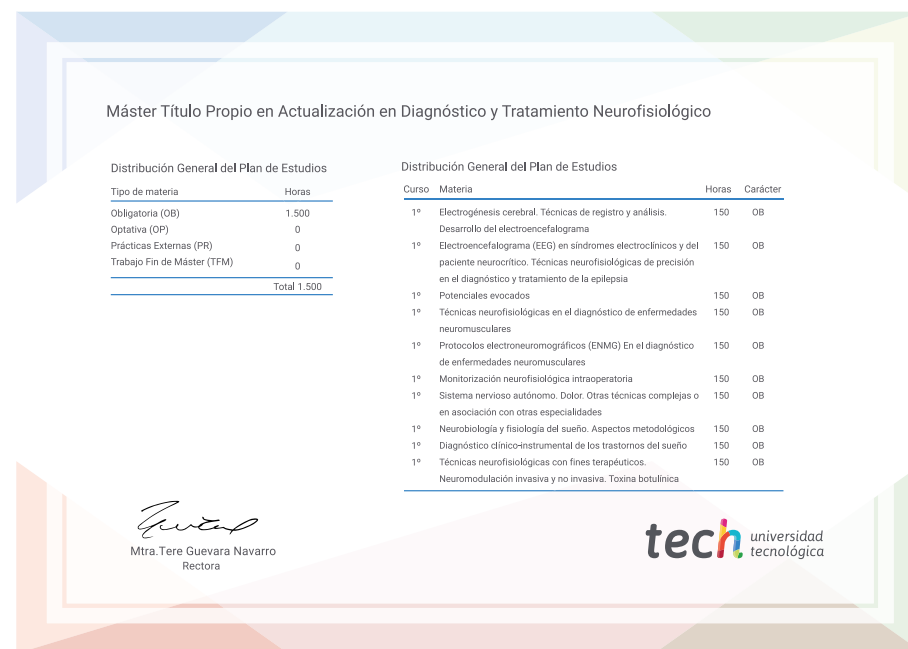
Máster Título Propio en Actualización en Diagnóstico y Tratamiento Neurofisiológico

Distribución General del Plan de Estudios

| Tipo de materia | Horas |
|---|---|
| Obligatoria (OB) | 1.500 |
| Optativa (OP) | 0 |
| Prácticas Externas (PR) | 0 |
| Trabajo Fin de Máster (TFM) | 0 |
| | Total 1.500 |

Distribución General del Plan de Estudios

| Curso | Materia | Horas | Carácter |
|---|---|---|---|
| 1º | Electrogénesis cerebral. Técnicas de registro y análisis. Desarrollo del electroencefalograma | 150 | OB |
| 1º | Electroencefalograma (EEG) en síndromes electroclínicos y del paciente neurocrítico. Técnicas neurofisiológicas de precisión en el diagnóstico y tratamiento de la epilepsia | 150 | OB |
| 1º | Potenciales evocados | 150 | OB |
| 1º | Técnicas neurofisiológicas en el diagnóstico de enfermedades neuromusculares | 150 | OB |
| 1º | Protocolos electroneuromográficos (ENMG) En el diagnóstico de enfermedades neuromusculares | 150 | OB |
| 1º | Monitorización neurofisiológica intraoperatoria | 150 | OB |
| 1º | Sistema nervioso autónomo. Dolor. Otras técnicas complejas o en asociación con otras especialidades | 150 | OB |
| 1º | Neurobiología y fisiología del sueño. Aspectos metodológicos | 150 | OB |
| 1º | Diagnóstico clínico-instrumental de los trastornos del sueño | 150 | OB |
| 1º | Técnicas neurofisiológicas con fines terapéuticos. Neuromodulación invasiva y no invasiva. Toxina botulínica | 150 | OB |

Mtra.Tere Guevara Navarro
Rectora

tech universidad tecnológica